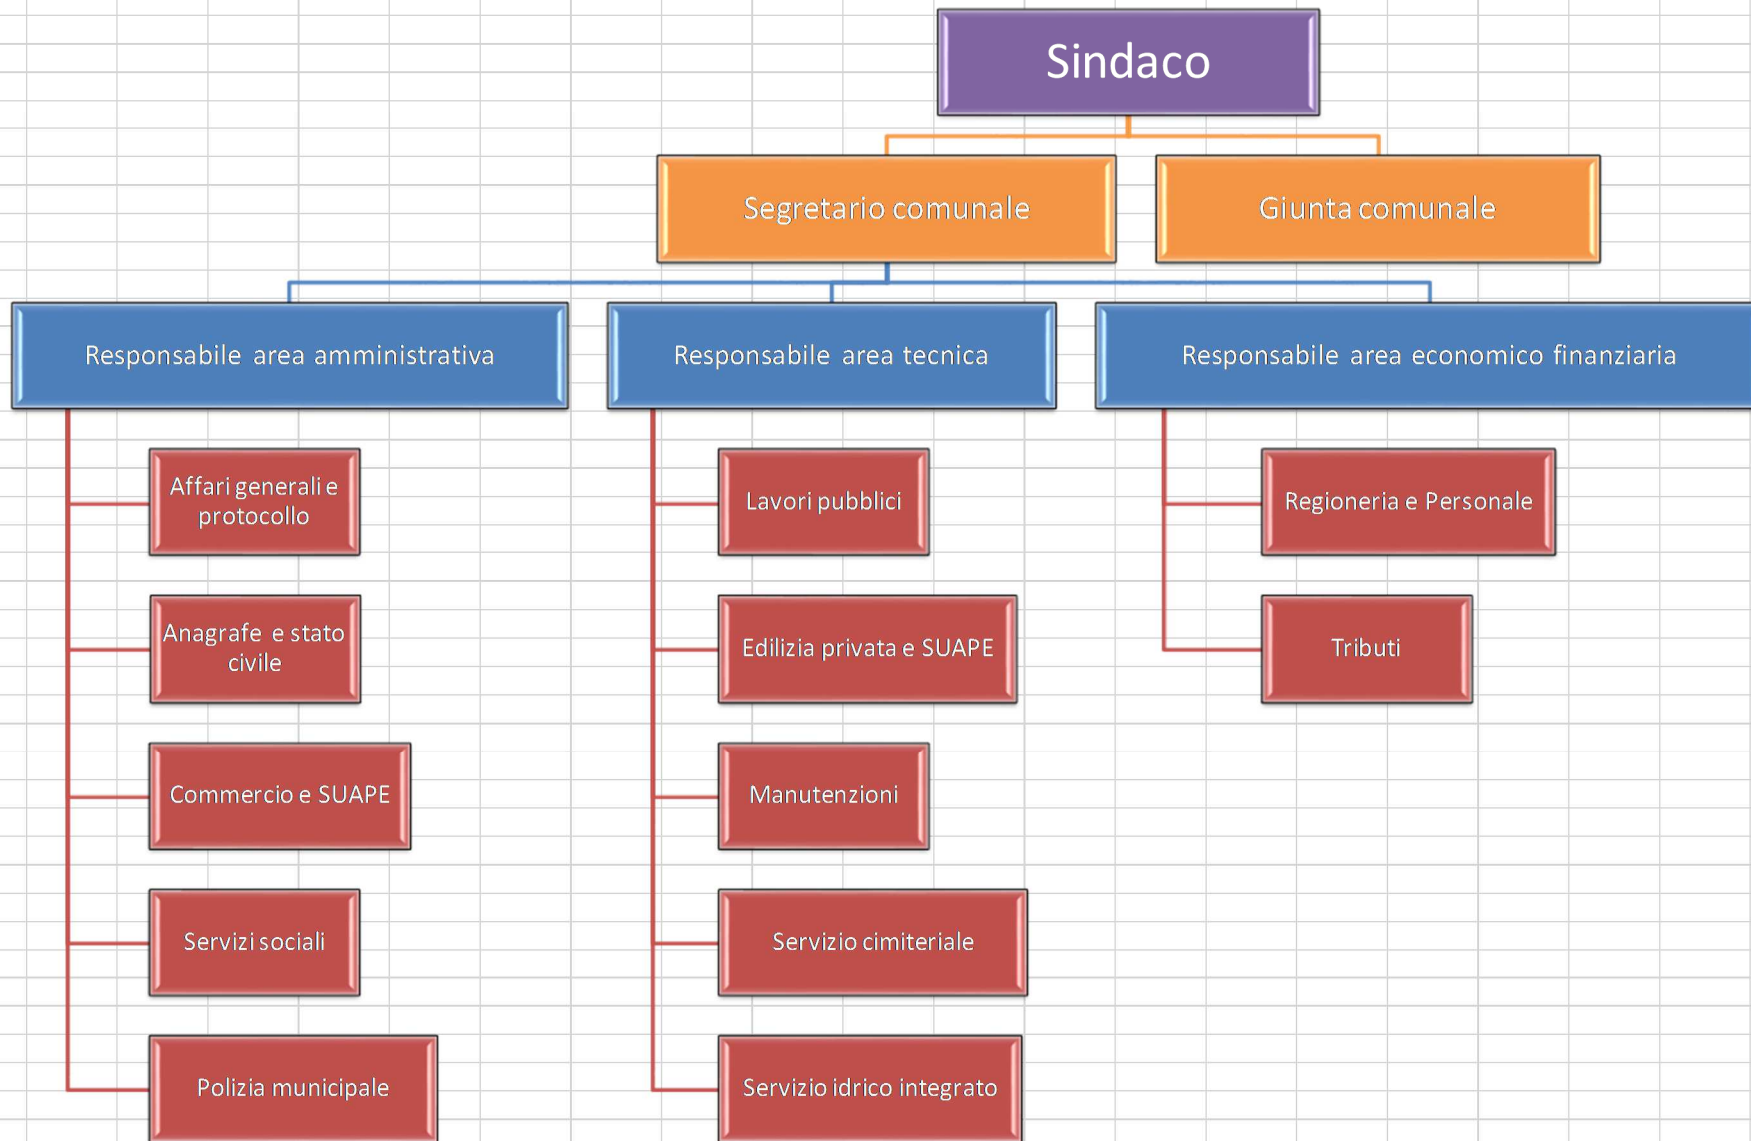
Sindaco

Segretario comunale

Giunta comunale

Responsabile area amministrativa

Responsabile area tecnica

Responsabile area economico finanziaria

Affari generali e protocollo

Anagrafe e stato civile

Commercio e SUAPE

Servizi sociali

Polizia municipale

Lavori pubblici

Edilizia privata e SUAPE

Manutenzioni

Servizio cimiteriale

Servizio idrico integrato

Regioneria e Personale

Tributi